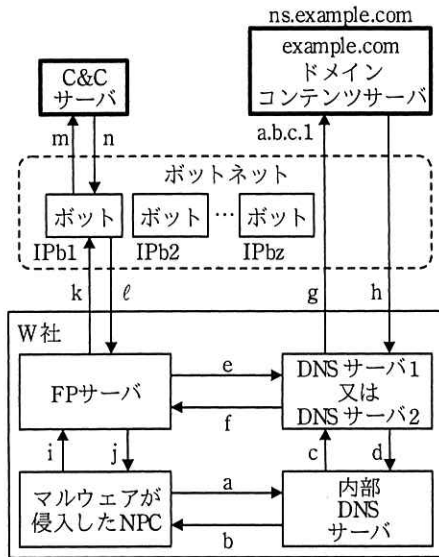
ns.example.com

example.com
ドメイン
コンテンツサーバ

C&C
サーバ

m
n

a.b.c.1

ボットネット

ボット
ボット
…
ボット

IPb1
IPb2
IPbz

k
$\ell$
g
h

W社

FPサーバ

e
f

DNSサーバ1
又は
DNSサーバ2

i
j
c
d

マルウェアが
侵入したNPC

a
b

内部
DNS
サーバ